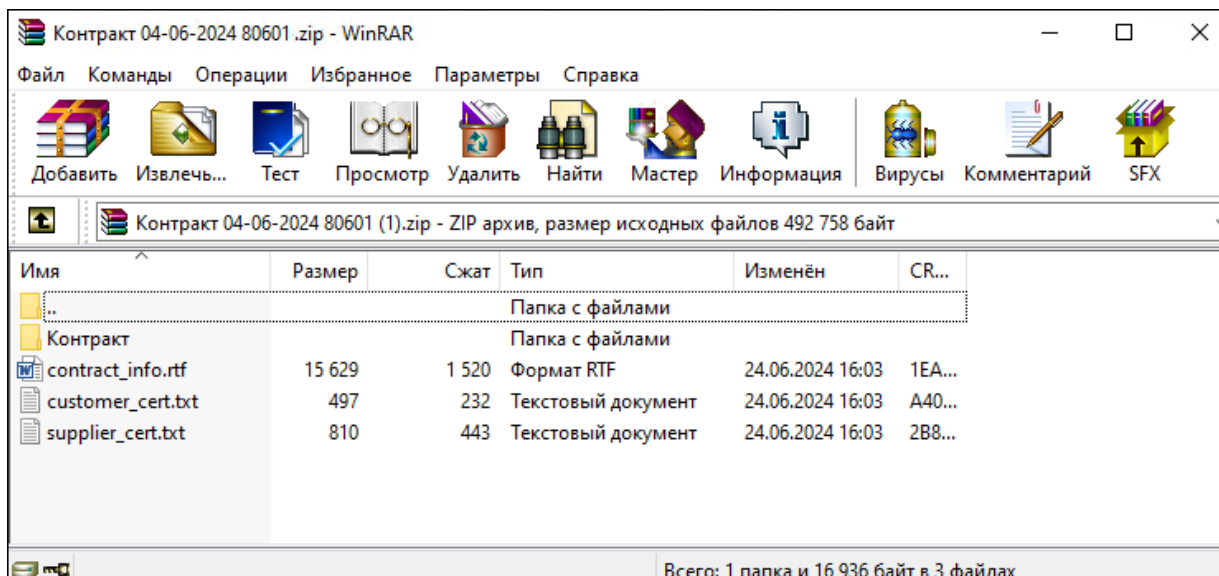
Контракт 04-06-2024 80601 .zip - WinRAR

Файл Команды Операции Избранное Параметры Справка

Добавить Извлечь... Тест Просмотр Удалить Найти Мастер Информация Вирусы Комментарий SFX

Контракт 04-06-2024 80601 (1).zip - ZIP архив, размер исходных файлов 492 758 байт

| Имя | Размер | Сжат | Тип | Изменён | CR... |
|---|---|---|---|---|---|
| .. | | | Папка с файлами | | |
| Контракт | | | Папка с файлами | | |
| contract_info.rtf | 15 629 | 1 520 | Формат RTF | 24.06.2024 16:03 | 1EA... |
| customer_cert.txt | 497 | 232 | Текстовый документ | 24.06.2024 16:03 | A40... |
| supplier_cert.txt | 810 | 443 | Текстовый документ | 24.06.2024 16:03 | 2B8... |

Всего: 1 папка и 16 936 байт в 3 файлах